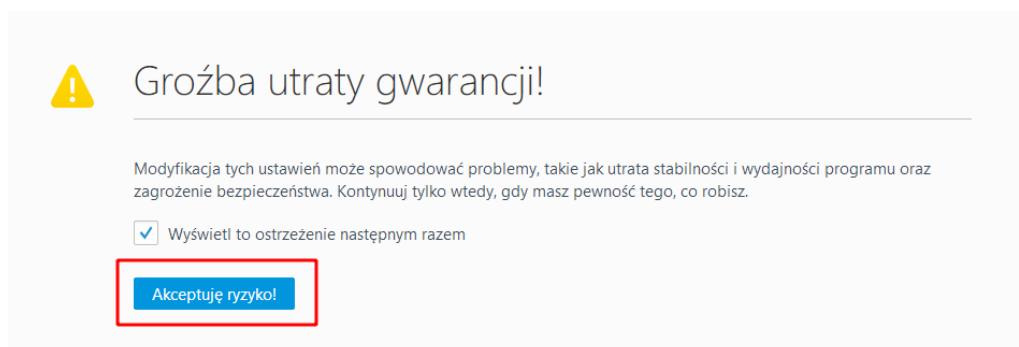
Groźba utraty gwarancji!

Modyfikacja tych ustawień może spowodować problemy, takie jak utrata stabilności i wydajności programu oraz zagrożenie bezpieczeństwa. Kontynuuj tylko wtedy, gdy masz pewność tego, co robisz.

Wyświetl to ostrzeżenie następnym razem

Akceptuję ryzyko!